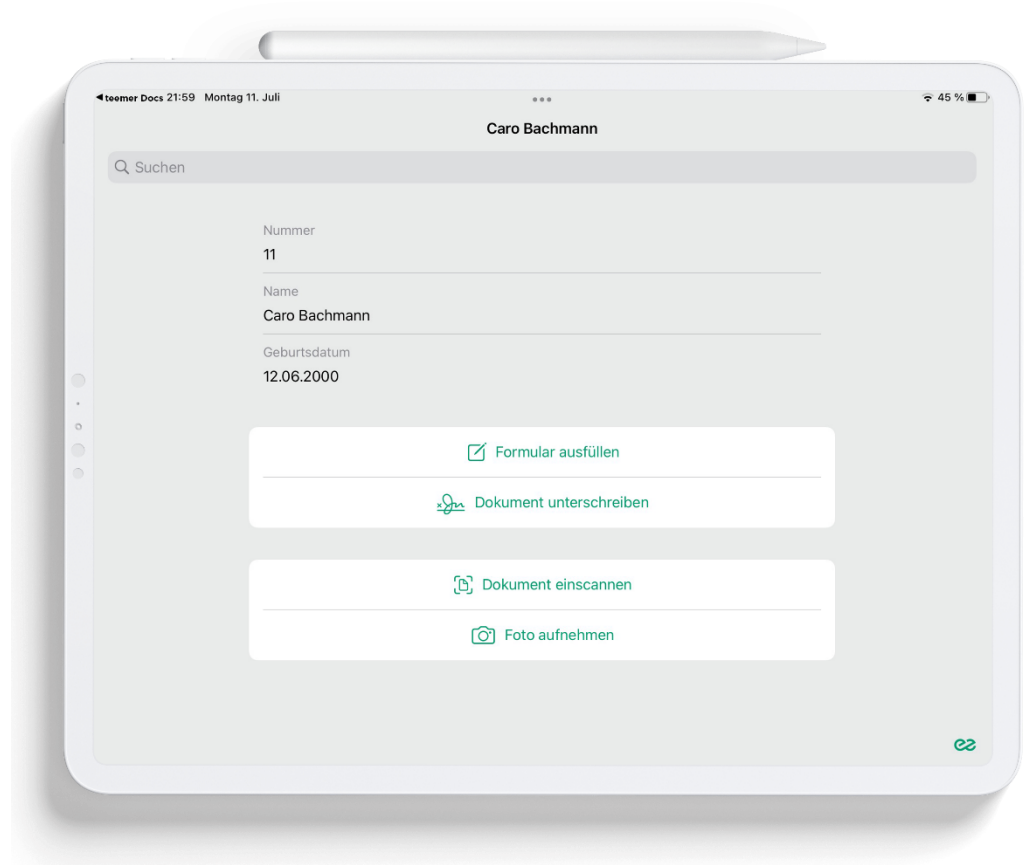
◀ teemer Docs 21:59 Montag 11. Juli

45 %

Caro Bachmann

Suchen

Nummer
11

Name
Caro Bachmann

Geburtsdatum
12.06.2000

Formular ausfüllen

Dokument unterschreiben

Dokument einscannen

Foto aufnehmen